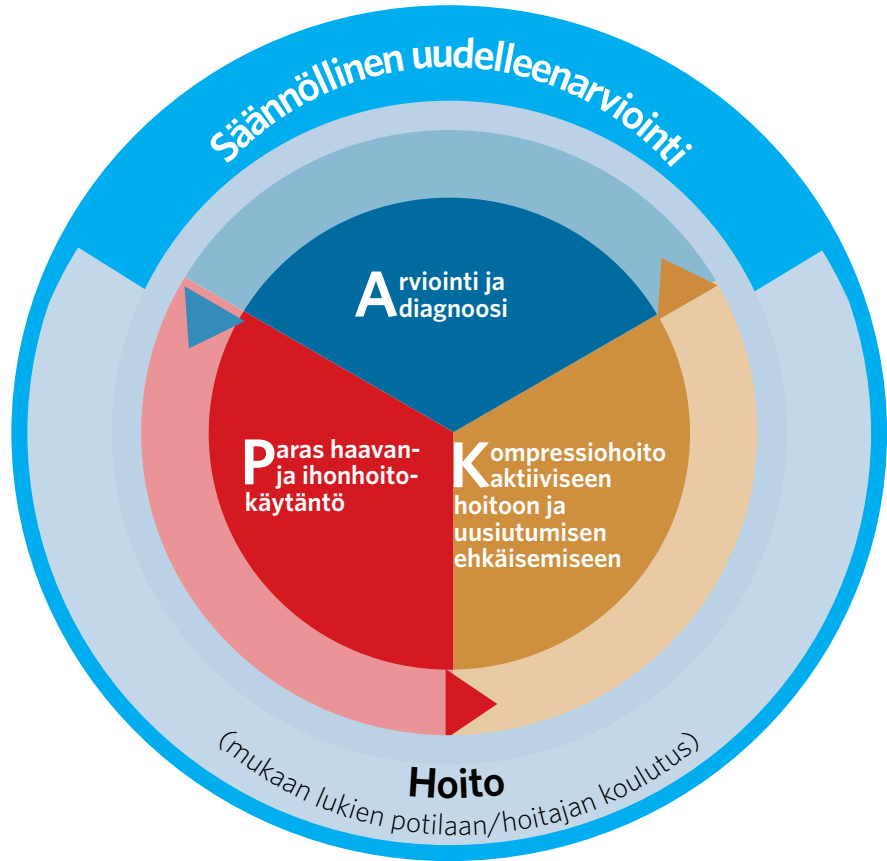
Säännöllinen uudelleenarviointi

Arviointi ja diagnoosi

Paras haavan- ja ihonhoitokäytäntö

Kompressiohoito aktiiviseen hoitoon ja uusiutumisen ehkäisemiseen

Hoito
(mukaan lukien potilaan/hoitajan koulutus)